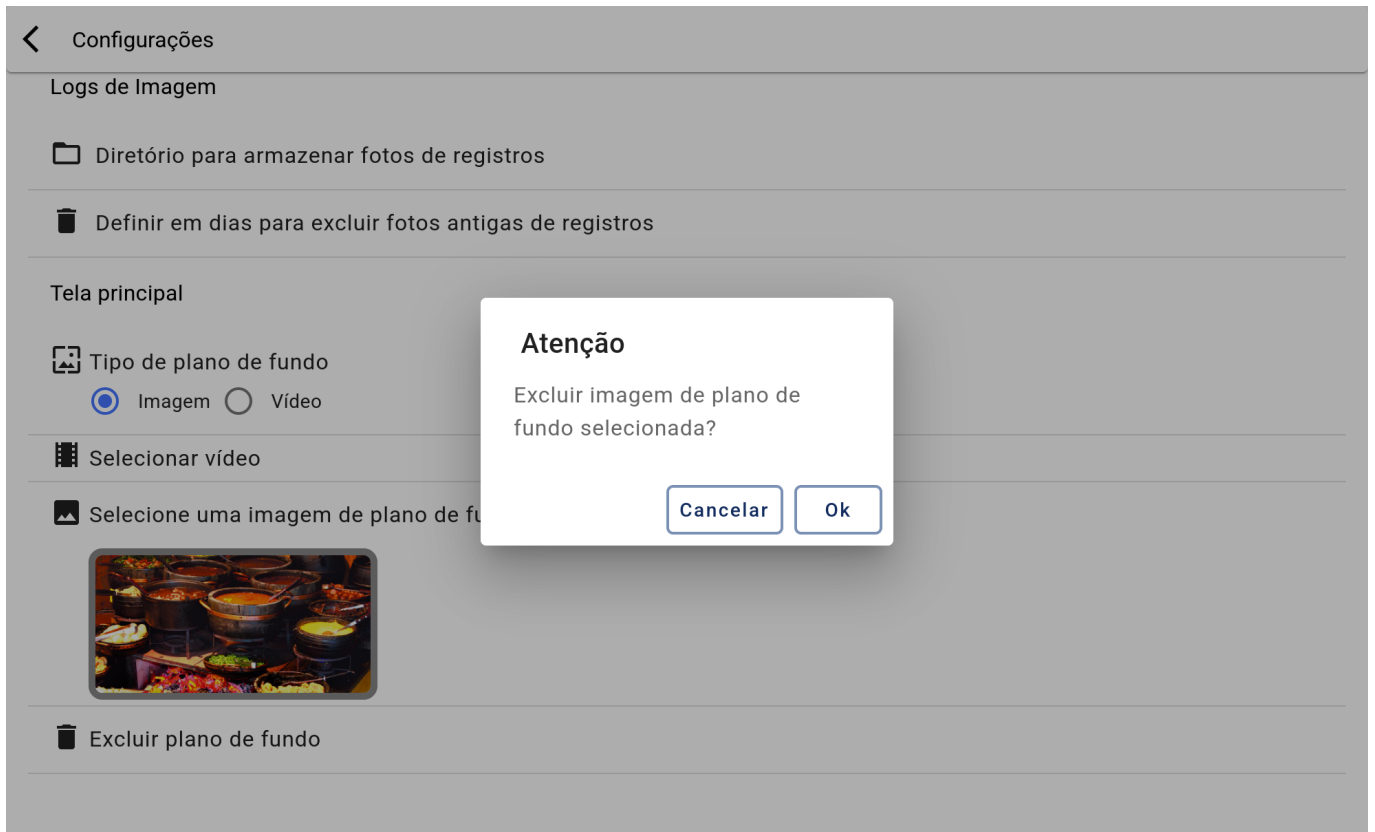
Configurações

Logs de Imagem

Diretório para armazenar fotos de registros

Definir em dias para excluir fotos antigas de registros

Tela principal

Tipo de plano de fundo

Imagem Vídeo

Selecionar vídeo

Selecione uma imagem de plano de fu

Excluir plano de fundo

Atenção

Excluir imagem de plano de fundo selecionada?

Cancelar Ok